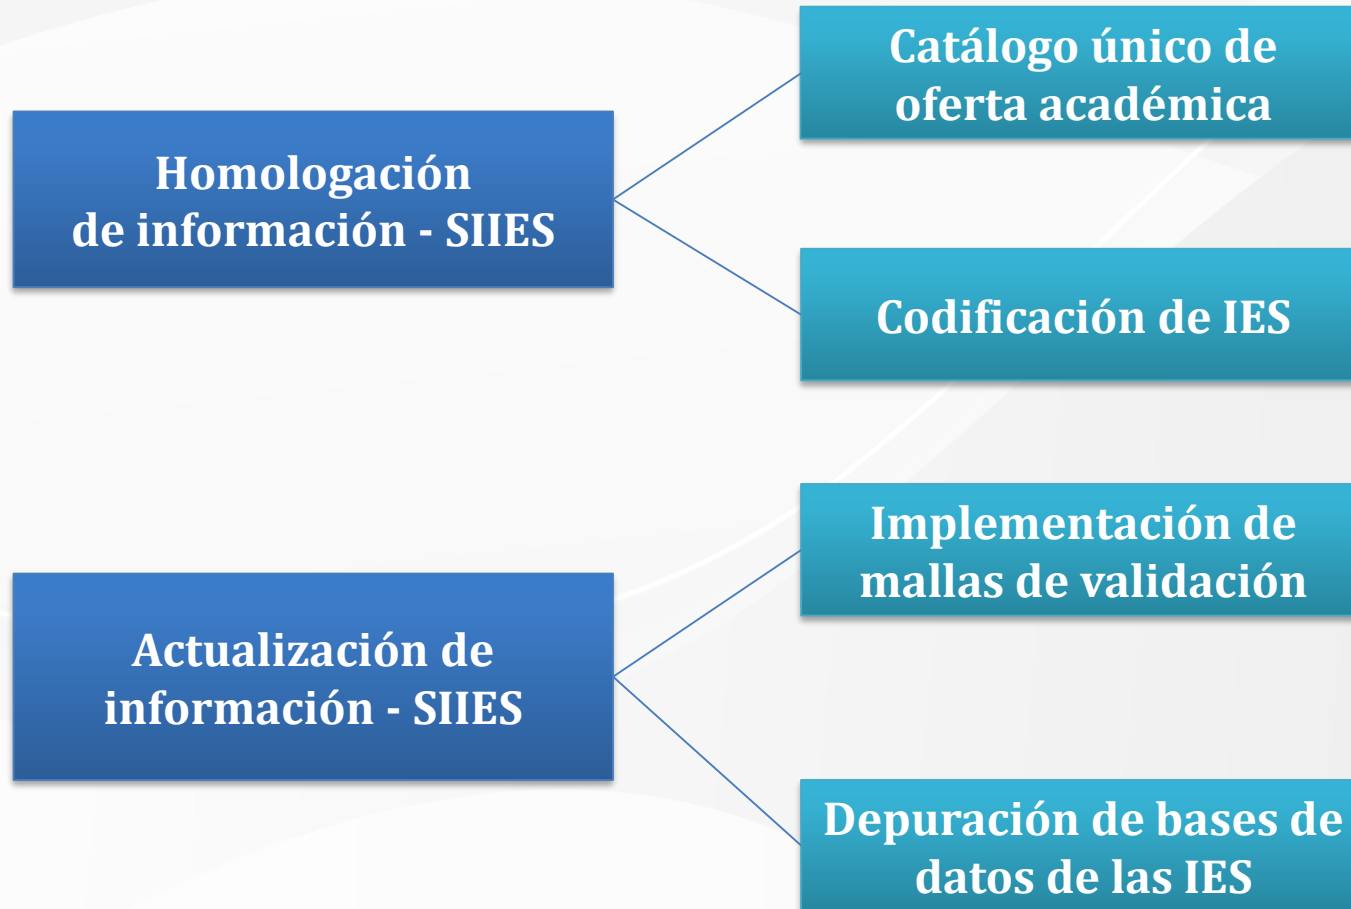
Homologación de información - SIIES

Catálogo único de oferta académica

Codificación de IES

Actualización de información - SIIES

Implementación de mallas de validación

Depuración de bases de datos de las IES